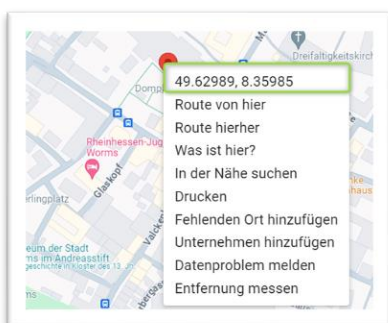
Dreifaltigkeitskirch
Domp
49.62989, 8.35985
Route von hier
Route hierher
Was ist hier?
In der Nähe suchen
Drucken
Fehlenden Ort hinzufügen
Unternehmen hinzufügen
Datenproblem melden
Entfernung messen
Rheinhessen-Jug
Worms
Glaskopf
irlingplatz
Valcke
eum der Stadt
ms im Andreasstift
geschichte im Kloster des 12. Jh
ns
ke
haus